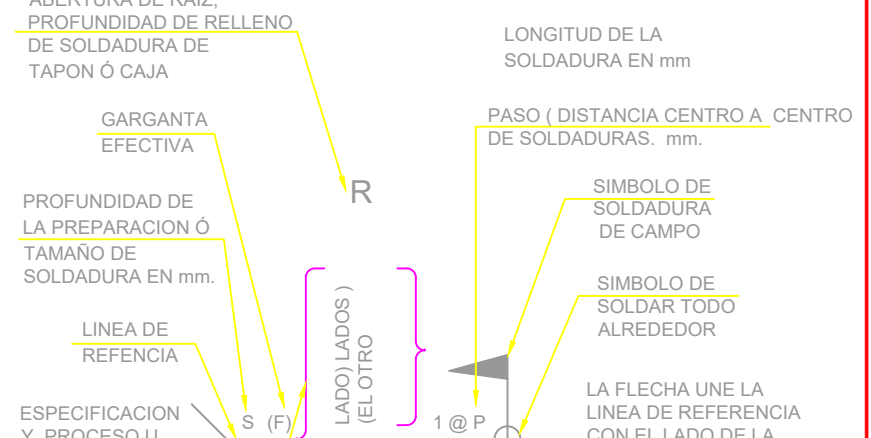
ABERTURA DE RAIZ, PROFUNDIDAD DE RELLENO DE SOLDADURA DE TAPON Ó CAJA

LONGITUD DE LA SOLDADURA EN mm

GARGANTA EFECTIVA

PASO ( DISTANCIA CENTRO A CENTRO DE SOLDADURAS. mm.

R

PROFUNDIDAD DE LA PREPARACION Ó TAMAÑO DE SOLDADURA EN mm.

SIMBOLO DE SOLDADURA DE CAMPO

SIMBOLO DE SOLDAR TODO ALREDEDOR

LINEA DE REFENCIA

LADO) LADOS )
(EL OTRO

LA FLECHA UNE LA LINEA DE REFERENCIA CON EL LADO DE LA

ESPECIFICACION Y PROCESO U

S (F)

1 @ P